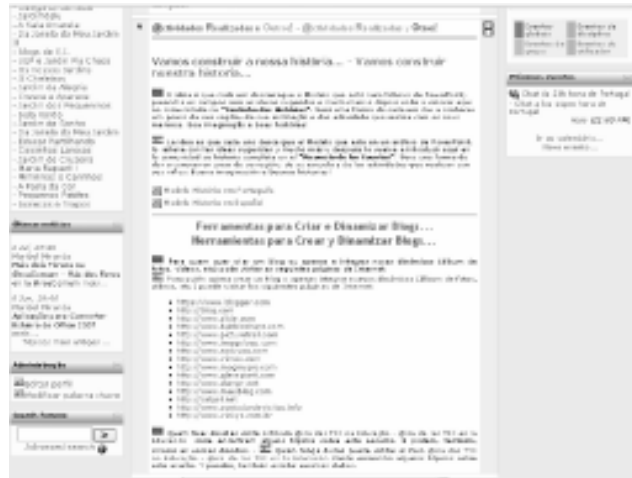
Vamos construir a nossa história... - Vamos construir nuestra historia...

Ferramentas para Criar e Dinamizar Blogs... Herramientas para Crear y Dinamizar Blogs...

Últimas notícias

Administração

Search Forums

Advanced search

Mostrar mais artigos

Criar de 24h bons de Portugal

Ir ao calendário

http://www.blogger.com
http://blog.com